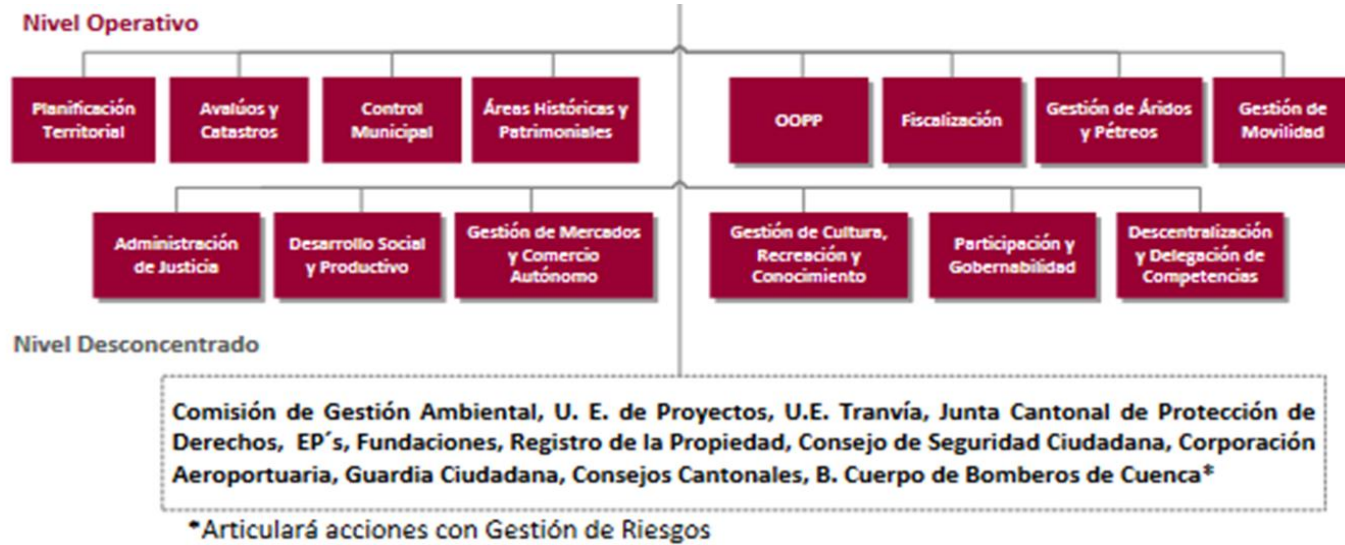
Nivel Operativo

Planificación Territorial

Avalúos y Catastros

Control Municipal

Áreas Históricas y Patrimoniales

OOPP

Fiscalización

Gestión de Áridos y Pétreos

Gestión de Movilidad

Administración de Justicia

Desarrollo Social y Productivo

Gestión de Mercados y Comercio Autónomo

Gestión de Cultura, Recreación y Conocimiento

Participación y Gobernabilidad

Descentralización y Delegación de Competencias

Nivel Desconcentrado

Comisión de Gestión Ambiental, U. E. de Proyectos, U.E. Tranvía, Junta Cantonal de Protección de Derechos, EP´s, Fundaciones, Registro de la Propiedad, Consejo de Seguridad Ciudadana, Corporación Aeroportuaria, Guardia Ciudadana, Consejos Cantonales, B. Cuerpo de Bomberos de Cuenca*

*Articulará acciones con Gestión de Riesgos